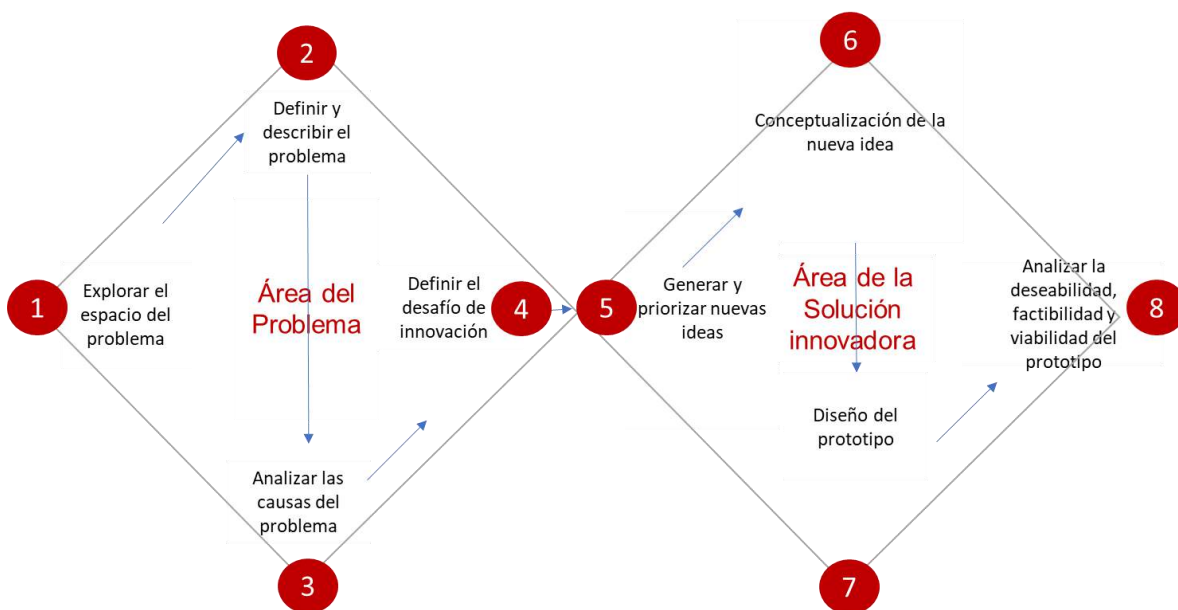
2

Definir y describir el problema

1

Explorar el espacio del problema

Área del Problema

Definir el desafío de innovación

4

3

Analizar las causas del problema

6

Conceptualización de la nueva idea

5

Generar y priorizar nuevas ideas

Área de la Solución innovadora

Analizar la deseabilidad, factibilidad y viabilidad del prototipo

8

Diseño del prototipo

7